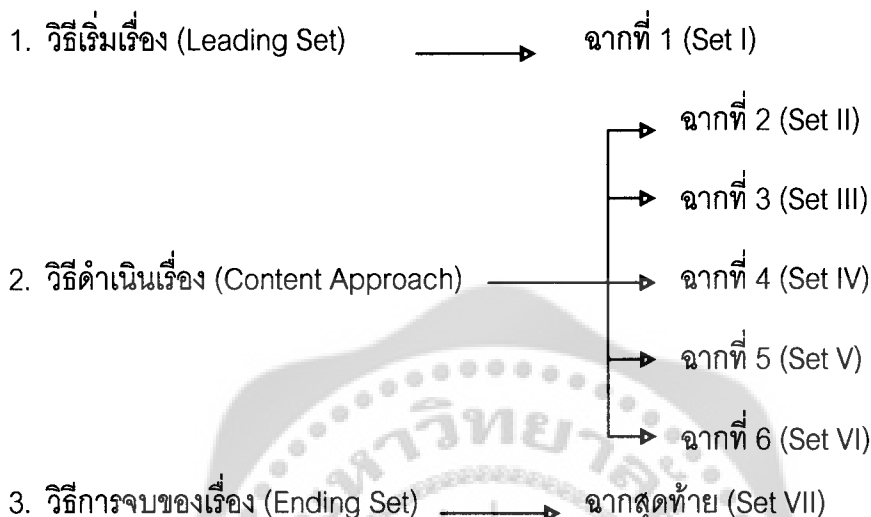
1. วิธีเริ่มเรื่อง (Leading Set) ฉากที่ 1 (Set I)

ฉากที่ 2 (Set II)

ฉากที่ 3 (Set III)

2. วิธีดำเนินเรื่อง (Content Approach) ฉากที่ 4 (Set IV)

ฉากที่ 5 (Set V)

ฉากที่ 6 (Set VI)

3. วิธีการจบของเรื่อง (Ending Set) ฉากสุดท้าย (Set VII)

หาวิทยาลัย